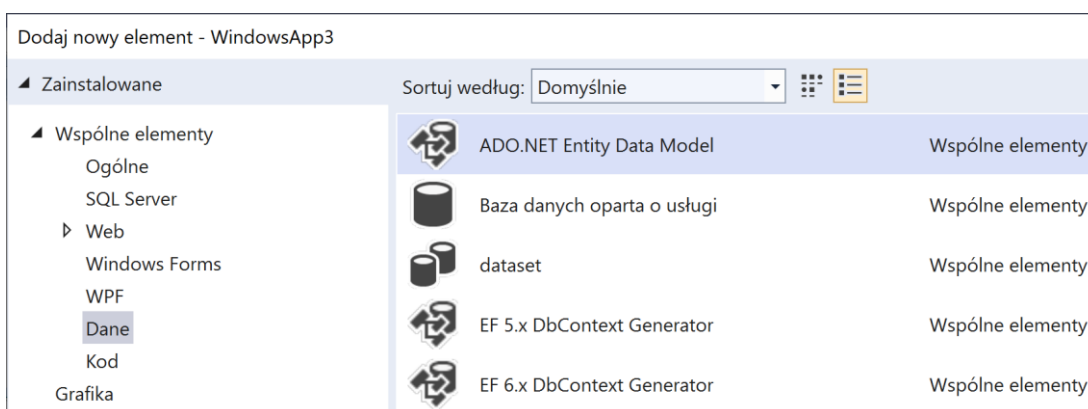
Dodaj nowy element - WindowsApp3

◢ Zainstalowane

◢ Wspólne elementy
Ogólne
SQL Server
▷ Web
Windows Forms
WPF
Dane
Kod
Grafika

Sortuj według: Domyślnie

| | |
|---|---|
| ADO.NET Entity Data Model | Wspólne elementy |
| Baza danych oparta o usługi | Wspólne elementy |
| dataset | Wspólne elementy |
| EF 5.x DbContext Generator | Wspólne elementy |
| EF 6.x DbContext Generator | Wspólne elementy |